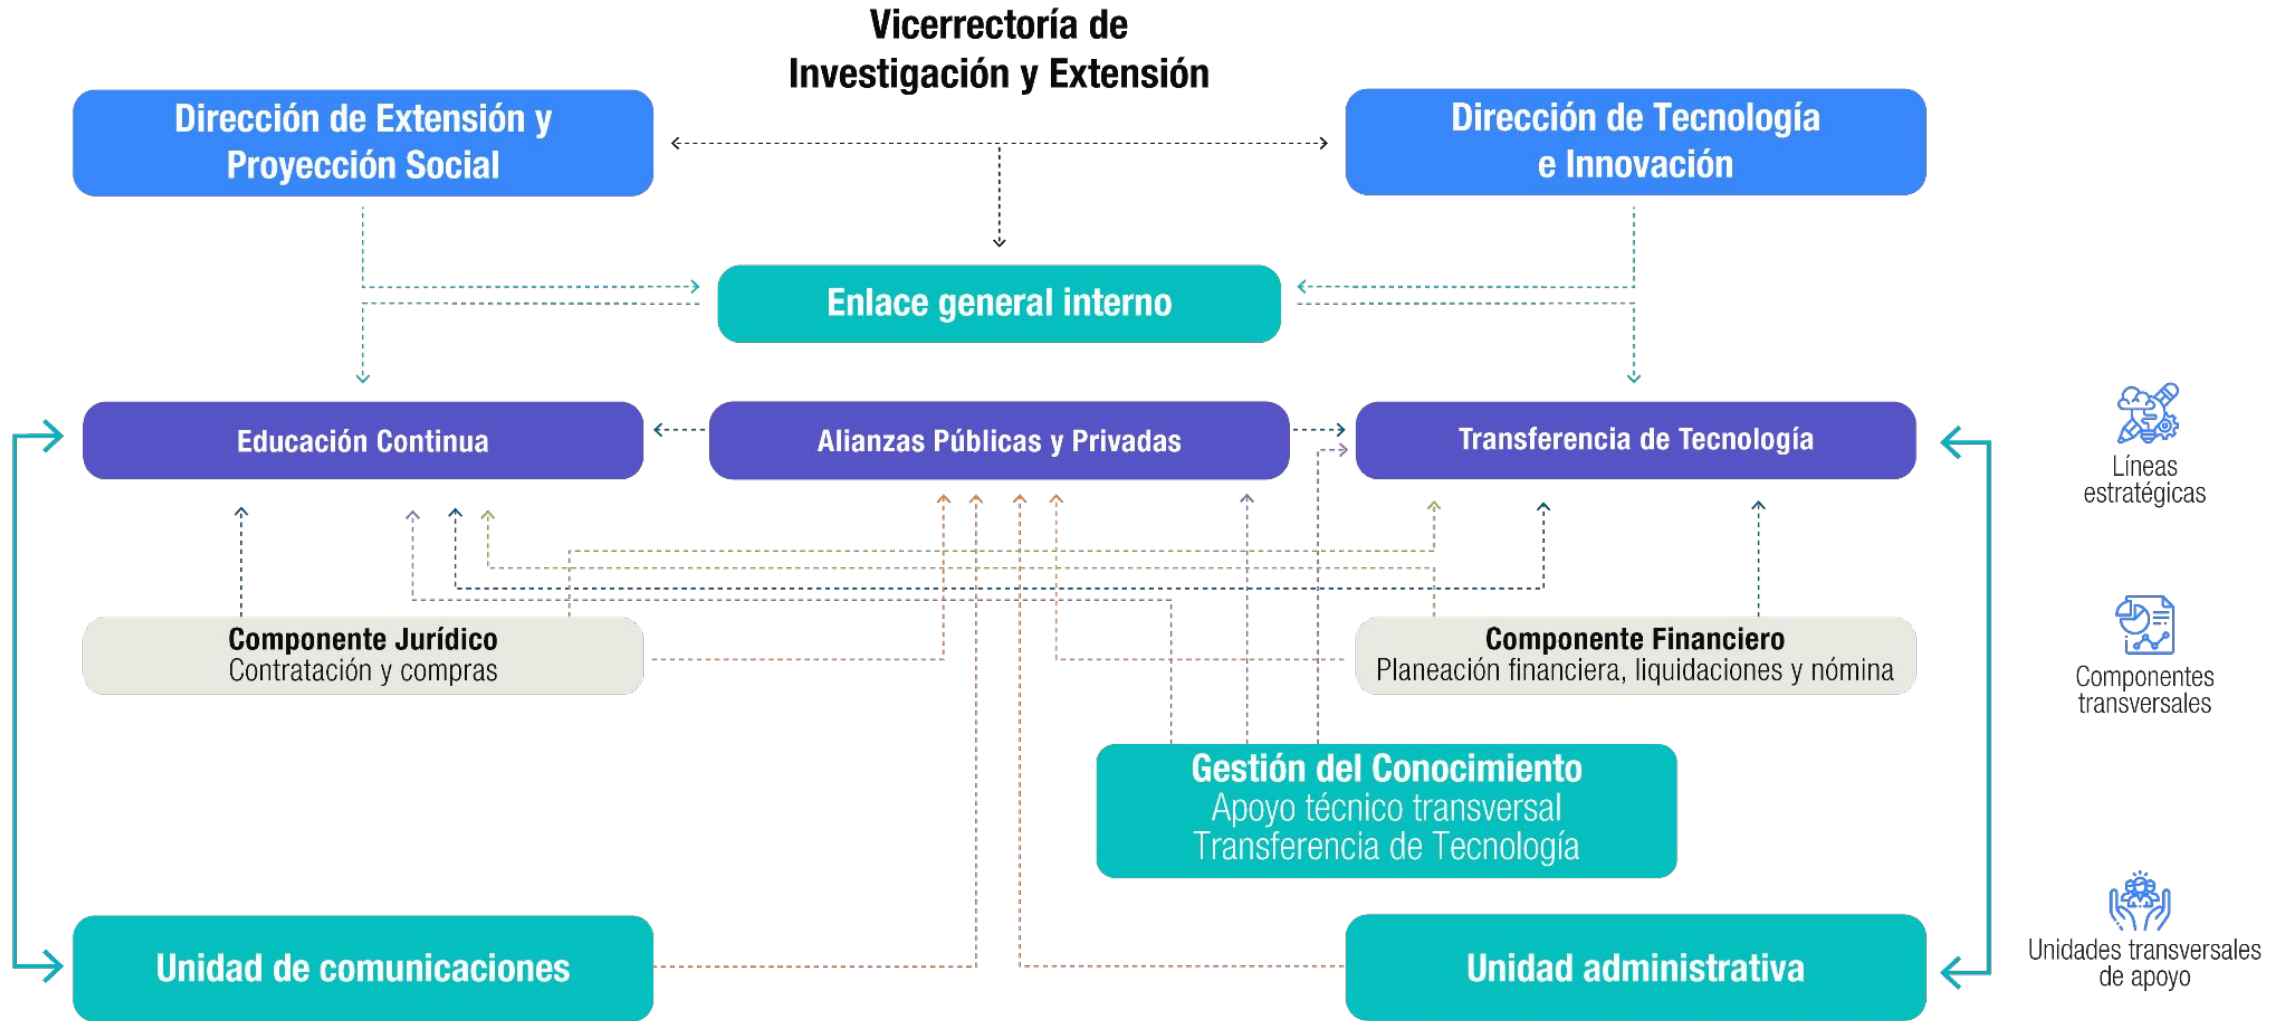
Vicerrectoría de Investigación y Extensión

Dirección de Extensión y Proyección Social

Dirección de Tecnología e Innovación

Enlace general interno

Educación Continua

Alianzas Públicas y Privadas

Transferencia de Tecnología

Líneas estratégicas

Componente Jurídico
Contratación y compras

Componente Financiero
Planeación financiera, liquidaciones y nómina

Componentes transversales

Gestión del Conocimiento
Apoyo técnico transversal
Transferencia de Tecnología

Unidad de comunicaciones

Unidad administrativa

Unidades transversales de apoyo